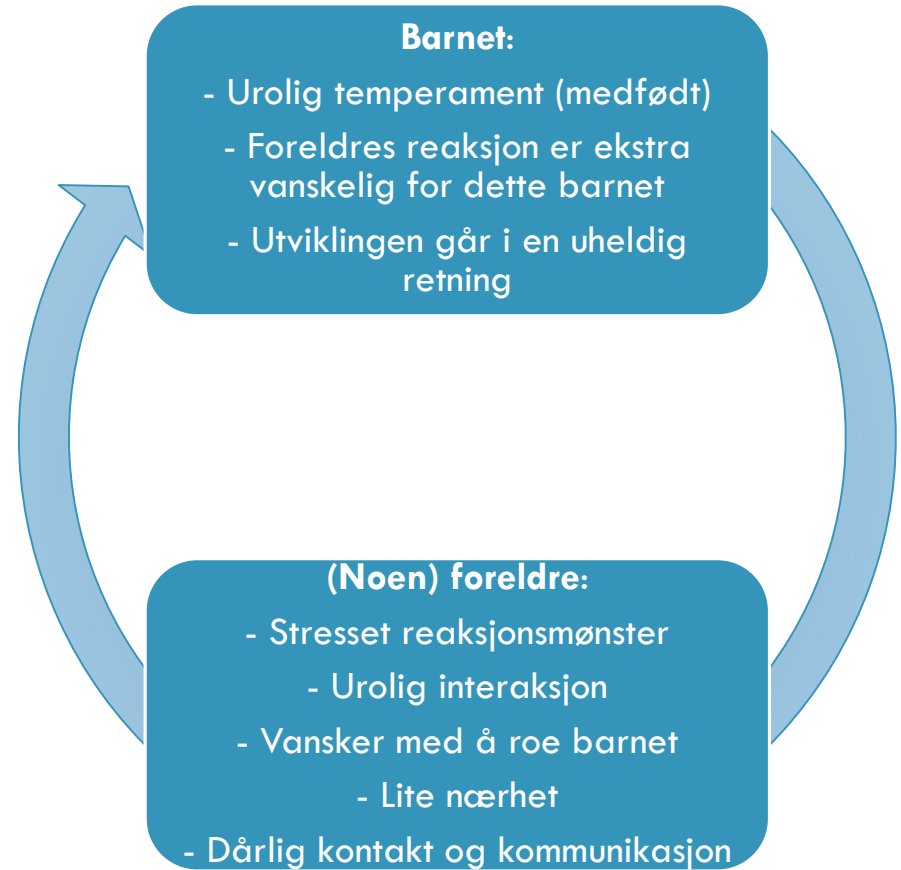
**Barnet:**

- Urolig temperament (medfødt)

- Foreldres reaksjon er ekstra vanskelig for dette barnet

- Utviklingen går i en uheldig retning

**(Noen) foreldre:**

- Stresset reaksjonsmønster

- Urolig interaksjon

- Vansker med å roe barnet

- Lite nærhet

- Dårlig kontakt og kommunikasjon